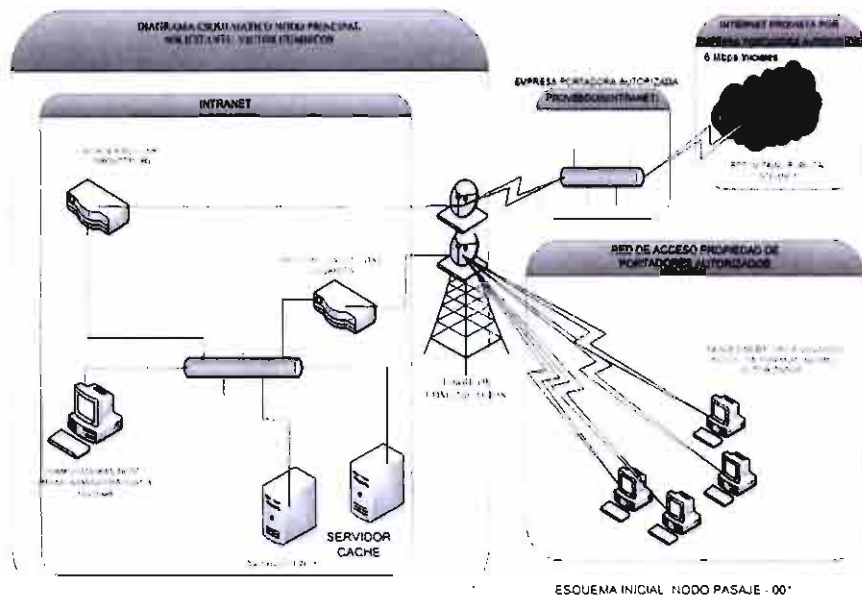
DIAGRAMA ESQUEMATICO NODO PRINCIPAL SOLICITANTE: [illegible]

INTERNET PROVISTA POR EMPRESA PORTADORA AUTORIZADA

6 Mbps Iniciales

EMPRESA PORTADORA AUTORIZADA

PROVEEDOR(INTRANET)

INTRANET

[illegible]

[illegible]

RED DE ACCESO PROPIEDAD DE PORTADORES AUTORIZADOS

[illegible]

TORRE DE COMUNICACION

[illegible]

SERVIDOR CACHE

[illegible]

ESQUEMA INICIAL NODO PASAJE - 001